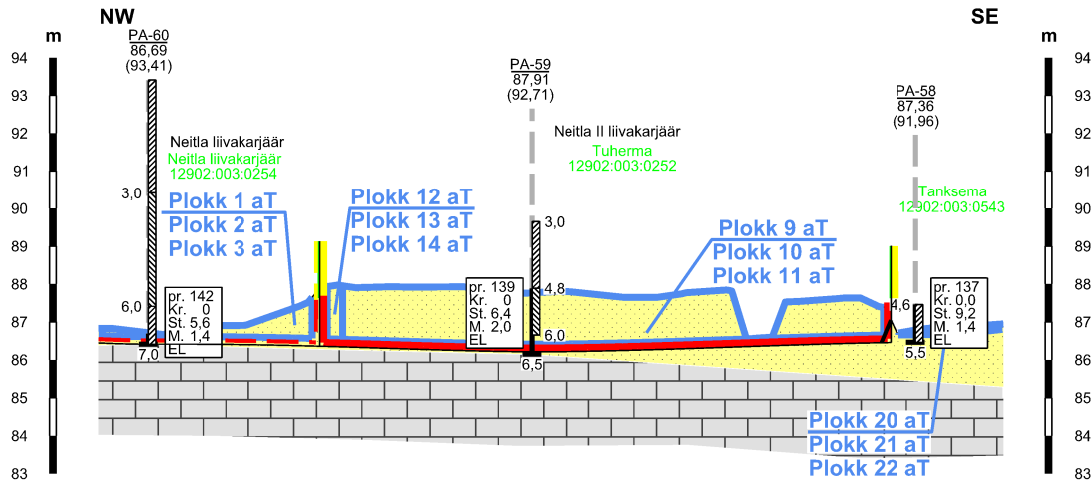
NW

SE

m

m

94 93 92 91 90 89 88 87 86 85 84 83

94 93 92 91 90 89 88 87 86 85 84 83

PA-60
86,69
(93,41)

PA-59
87,91
(92,71)

PA-58
87,36
(91,96)

Neitla liivakarjäär
Neitla liivakarjäär
12902:003:0254

Neitla II liivakarjäär
Tuherma
12902:003:0252

Tanksema
12902:003:0543

3,0

6,0

7,0

3,0

4,8

6,0

6,5

4,6

5,5

Plokk 1 aT
Plokk 2 aT
Plokk 3 aT

Plokk 12 aT
Plokk 13 aT
Plokk 14 aT

Plokk 9 aT
Plokk 10 aT
Plokk 11 aT

Plokk 20 aT
Plokk 21 aT
Plokk 22 aT

pr. 142
Kr. 0
St. 5,6
M. 1,4
EL

pr. 139
Kr. 0
St. 6,4
M. 2,0
EL

pr. 137
Kr. 0,0
St. 9,2
M. 1,4
EL